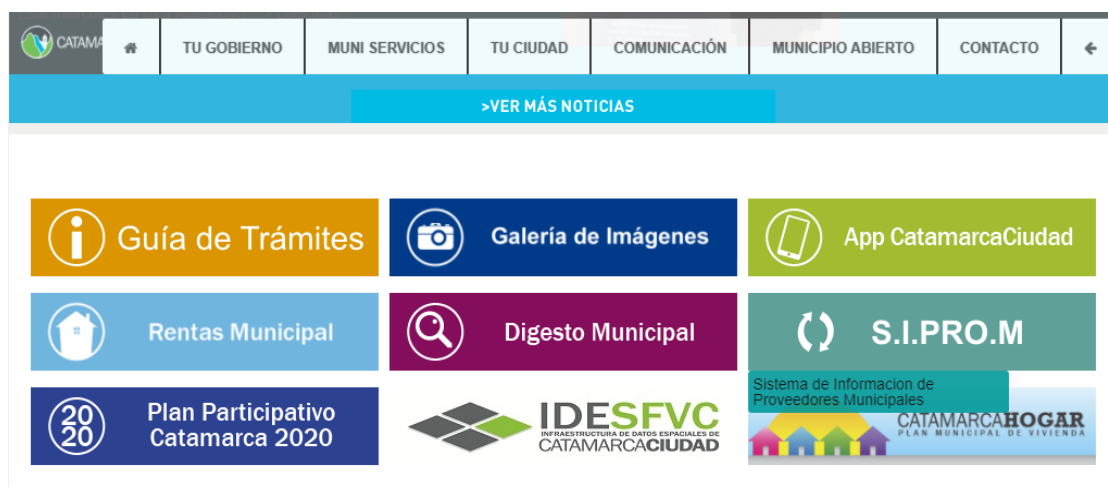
CATAMA

TU GOBIERNO | MUNI SERVICIOS | TU CIUDAD | COMUNICACIÓN | MUNICIPIO ABIERTO | CONTACTO

>VER MÁS NOTICIAS

Guía de Trámites

Galería de Imágenes

App CatamarcaCiudad

Rentas Municipal

Digesto Municipal

S.I.PRO.M

Sistema de Informacion de Proveedores Municipales

20 20

Plan Participativo Catamarca 2020

IDESFVC
INFRAESTRUCTURA DE DATOS ESPACIALES DE
CATAMARCACIUDAD

CATAMARCAHOGAR
PLAN MUNICIPAL DE VIVIENDA